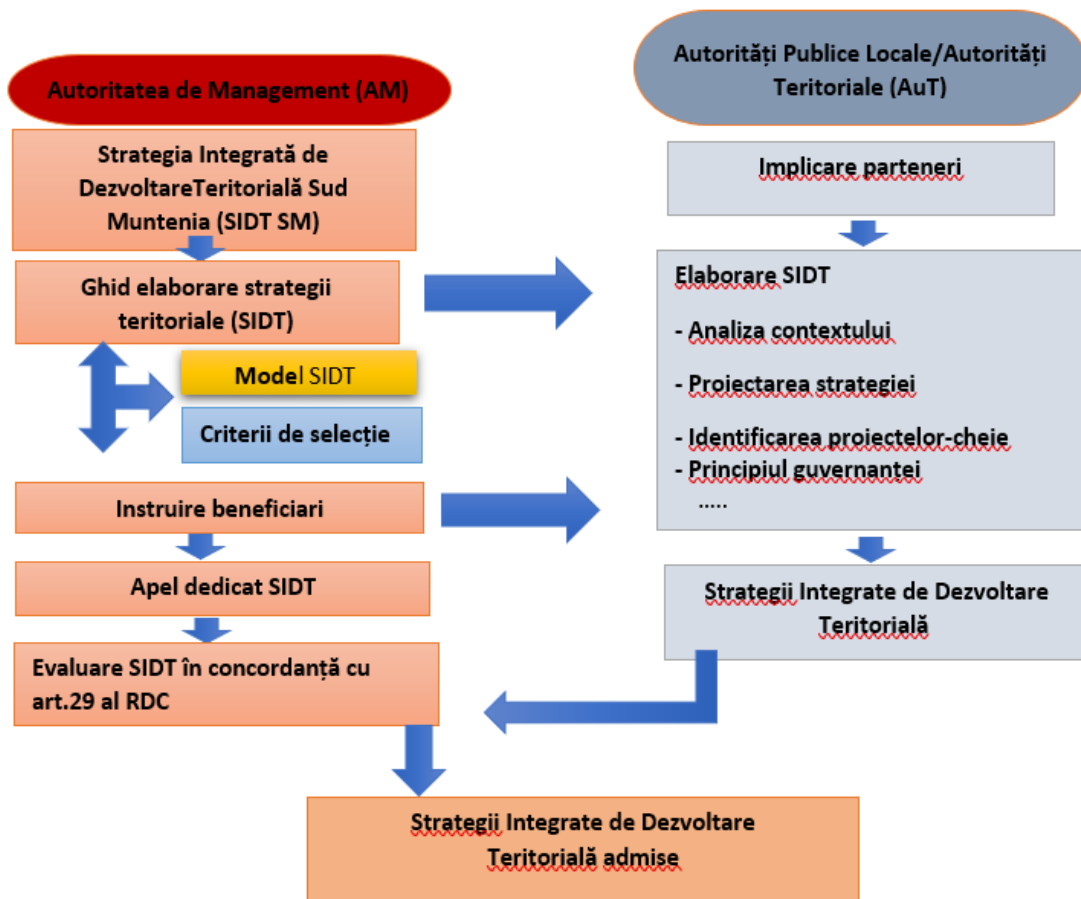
Autoritatea de Management (AM)

Strategia Integrată de DezvoltareTeritorială Sud Muntenia (SIDT SM)

Ghid elaborare strategii teritoriale (SIDT)

Model SIDT

Criterii de selecție

Instruire beneficiari

Apel dedicat SIDT

Evaluare SIDT în concordanță cu art.29 al RDC

Autorități Publice Locale/Autorități Teritoriale (AuT)

Implicare parteneri

Elaborare SIDT

- Analiza contextului

- Proiectarea strategiei

- Identificarea proiectelor-cheie
- Principiul guvernanței
.....

Strategii Integrate de Dezvoltare Teritorială

Strategii Integrate de Dezvoltare Teritorială admise